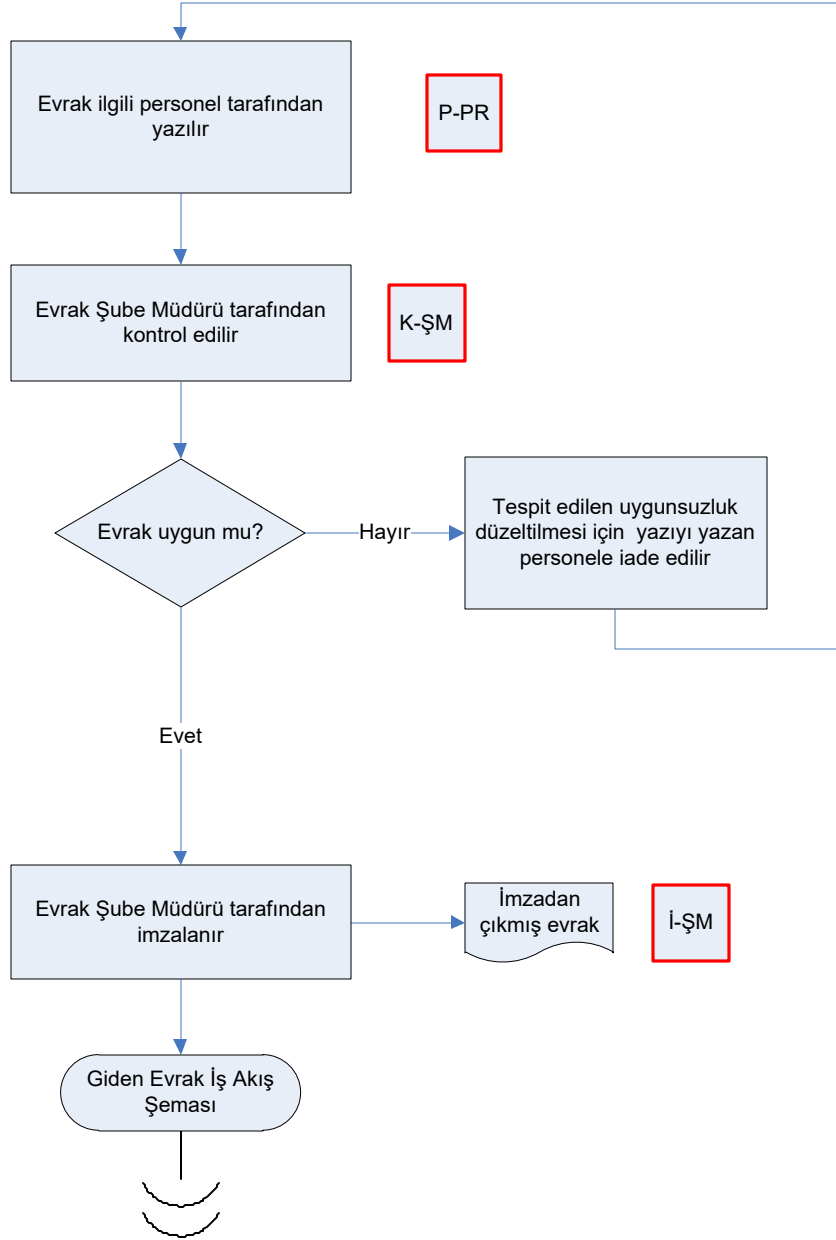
Evrak ilgili personel tarafından yazılır

P-PR

Evrak Şube Müdürü tarafından kontrol edilir

K-ŞM

Evrak uygun mu?

Hayır

Tespit edilen uygunsuzluk düzeltilmesi için yazıyı yazan personele iade edilir

Evet

Evrak Şube Müdürü tarafından imzalanır

İmzadan çıkmış evrak

İ-ŞM

Giden Evrak İş Akış Şeması